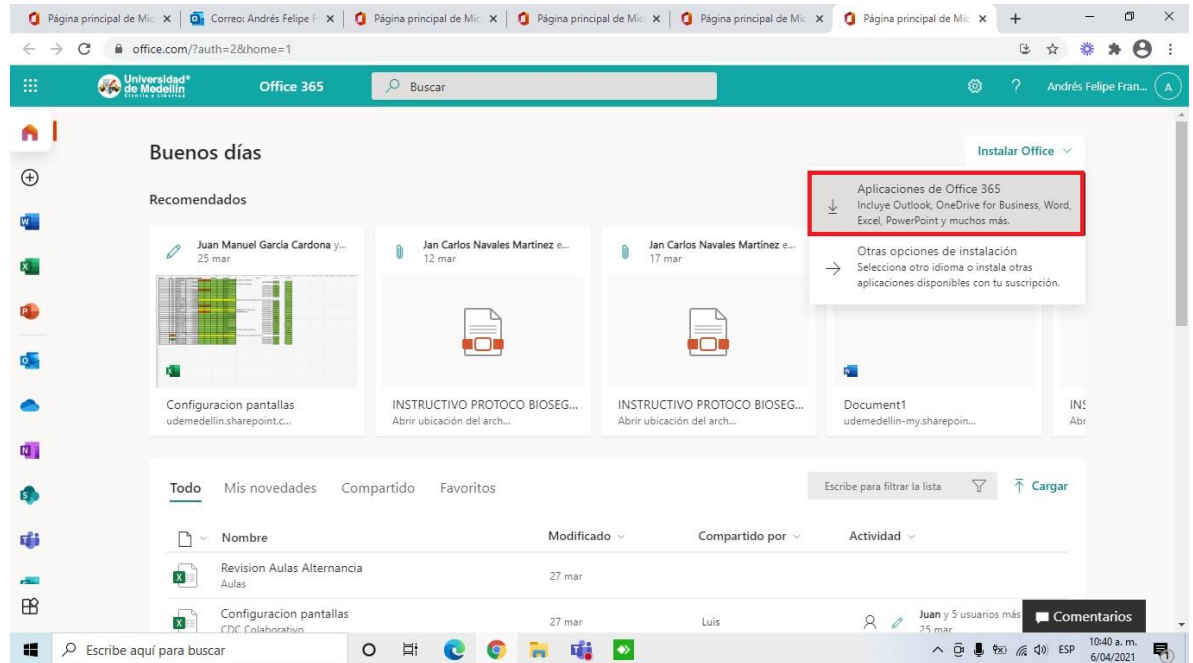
Página principal de Mic × | Correo: Andrés Felipe F × | Página principal de Mic × | Página principal de Mic × | Página principal de Mic × | Página principal de Mic × | +

office.com/?auth=2&home=1

Universidad de Medellín

Office 365

Buscar

Andrés Felipe Fran... A

Buenos días

Instalar Office

Recomendados

Aplicaciones de Office 365
Incluye Outlook, OneDrive for Business, Word, Excel, PowerPoint y muchos más.

Otras opciones de instalación
Selecciona otro idioma o instala otras aplicaciones disponibles con tu suscripción.

Juan Manuel García Cardona y...
25 mar

Jan Carlos Navales Martínez e...
12 mar

Jan Carlos Navales Martínez e...
17 mar

Configuracion pantallas
udemedellin.sharepoint.c...

INSTRUCTIVO PROTOCO BIOSEG...
Abrir ubicación del arch...

INSTRUCTIVO PROTOCO BIOSEG...
Abrir ubicación del arch...

Document1
udemedellin-my.sharepoin...

INS
Abr

Todo Mis novedades Compartido Favoritos

Escribe para filtrar la lista

Cargar

Nombre | Modificado | Compartido por | Actividad

Revision Aulas Alternancia
Aulas
27 mar

Configuracion pantallas
CDC Colaborativo
27 mar
Luis
Juan y 5 usuarios más
25 mar

Comentarios

Escribe aquí para buscar

ESP 10:40 a. m. 6/04/2021